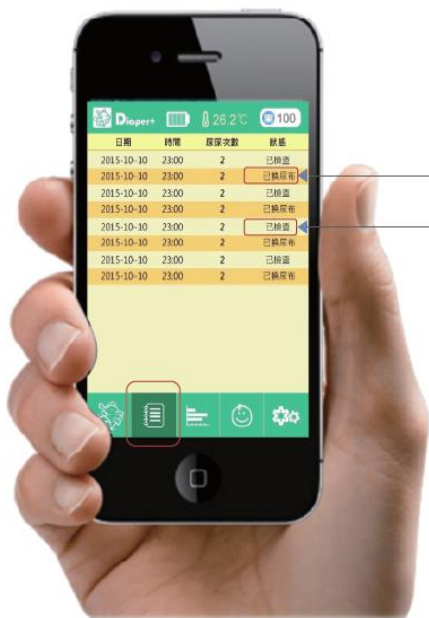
Diaper+ 26.2°C 100

| 日期 | 時間 | 尿尿次數 | 狀態 |
|---|---|---|---|
| 2015-10-10 | 23:00 | 2 | 已檢查 |
| 2015-10-10 | 23:00 | 2 | 已換尿布 |
| 2015-10-10 | 23:00 | 2 | 已檢查 |
| 2015-10-10 | 23:00 | 2 | 已換尿布 |
| 2015-10-10 | 23:00 | 2 | 已檢查 |
| 2015-10-10 | 23:00 | 2 | 已換尿布 |
| 2015-10-10 | 23:00 | 2 | 已檢查 |
| 2015-10-10 | 23:00 | 2 | 已換尿布 |